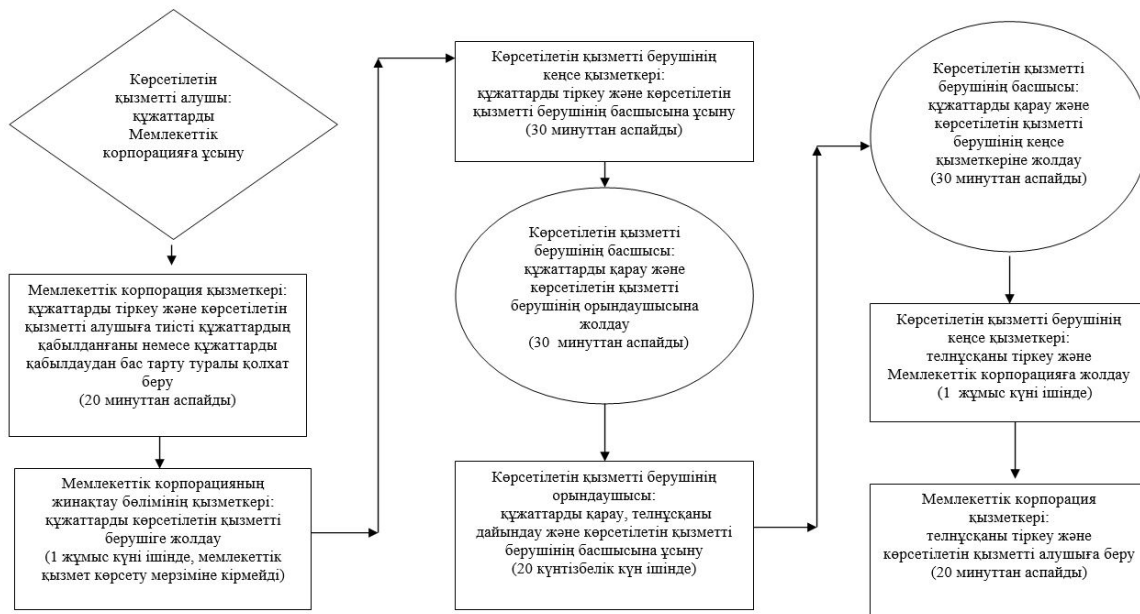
Көрсетілетін қызметті алушы: құжаттарды Мемлекеттік корпорацияға ұсыну

Мемлекеттік корпорация қызметкері: құжаттарды тіркеу және көрсетілетін қызметті алушыға тиісті құжаттардың қабылданғаны немесе құжаттарды қабылдаудан бас тарту туралы қолхат беру (20 минуттан аспайды)

Мемлекеттік корпорацияның жинақтау бөлімінің қызметкері: құжаттарды көрсетілетін қызметті берушіге жолдау (1 жұмыс күні ішінде, мемлекеттік қызмет көрсету мерзіміне кірмейді)

Көрсетілетін қызметті берушінің кеңсе қызметкері: құжаттарды тіркеу және көрсетілетін қызметті берушінің басшысына ұсыну (30 минуттан аспайды)

Көрсетілетін қызметті берушінің басшысы: құжаттарды қарау және көрсетілетін қызметті берушінің орындаушысына жолдау (30 минуттан аспайды)

Көрсетілетін қызметті берушінің орындаушысы: құжаттарды қарау, телнұсқаны дайындау және көрсетілетін қызметті берушінің басшысына ұсыну (20 күнтізбелік күн ішінде)

Көрсетілетін қызметті берушінің басшысы: құжаттарды қарау және көрсетілетін қызметті берушінің кеңсе қызметкеріне жолдау (30 минуттан аспайды)

Көрсетілетін қызметті берушінің кеңсе қызметкері: телнұсқаны тіркеу және Мемлекеттік корпорацияға жолдау (1 жұмыс күні ішінде)

Мемлекеттік корпорация қызметкері: телнұсқаны тіркеу және көрсетілетін қызметті алушыға беру (20 минуттан аспайды)